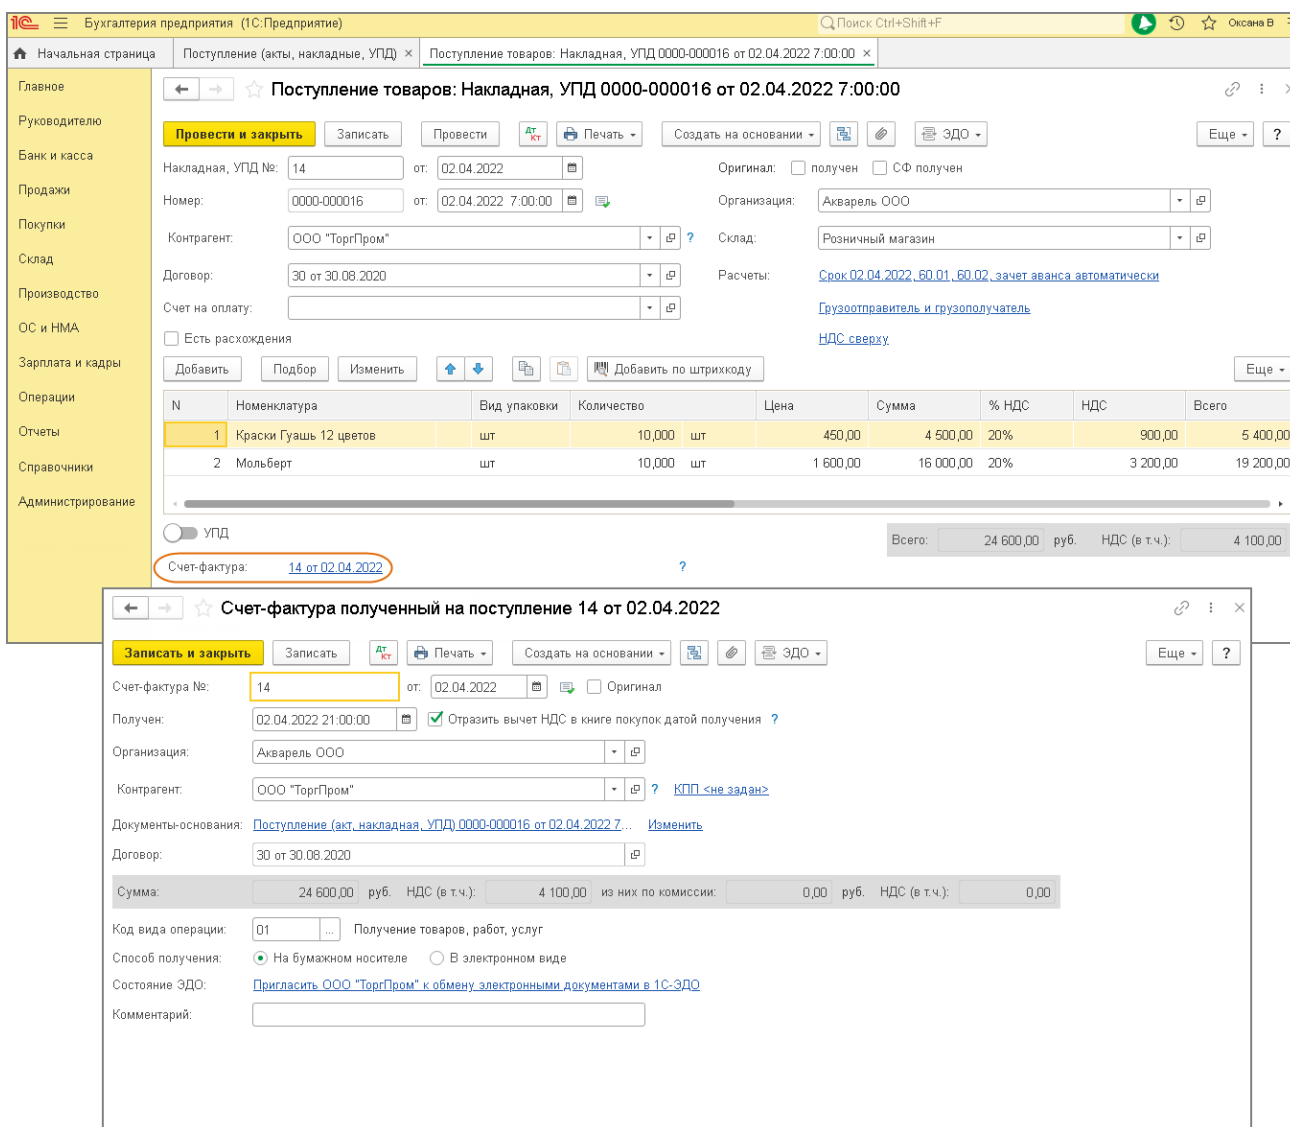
1С Бухгалтерия предприятия (1С:Предприятие)
Поиск Ctrl+Shift+F
Оксана В

Начальная страница | Поступление (акты, накладные, УПД) × | Поступление товаров: Накладная, УПД 0000-000016 от 02.04.2022 7:00:00 ×

Главное
Руководителю
Банк и касса
Продажи
Покупки
Склад
Производство
ОС и НМА
Зарплата и кадры
Операции
Отчеты
Справочники
Администрирование

Поступление товаров: Накладная, УПД 0000-000016 от 02.04.2022 7:00:00

Провести и закрыть | Записать | Провести | Печать | Создать на основании | ЭДО | Еще | ?

Накладная, УПД №: 14 от: 02.04.2022
Оригинал: получен СФ получен
Номер: 0000-000016 от: 02.04.2022 7:00:00
Организация: Акварель ООО
Контрагент: ООО "ТоргПром"
Склад: Розничный магазин
Договор: 30 от 30.08.2020
Расчеты: Срок 02.04.2022, 60.01, 60.02, зачет аванса автоматически
Счет на оплату:
Грузоотправитель и грузополучатель
Есть расхождения
НДС сверху

Добавить | Подбор | Изменить | Добавить по штрихкоду | Еще

| N | Номенклатура | Вид упаковки | Количество | | Цена | Сумма | % НДС | НДС | Всего |
|---|---|---|---|---|---|---|---|---|---|
| 1 | Краски Гуашь 12 цветов | шт | 10,000 | шт | 450,00 | 4 500,00 | 20% | 900,00 | 5 400,00 |
| 2 | Мольберт | шт | 10,000 | шт | 1 600,00 | 16 000,00 | 20% | 3 200,00 | 19 200,00 |

УПД
Всего: 24 600,00 руб. НДС (в т.ч.): 4 100,00
Счет-фактура: 14 от 02.04.2022 ?

Счет-фактура полученный на поступление 14 от 02.04.2022

Записать и закрыть | Записать | Печать | Создать на основании | ЭДО | Еще | ?

Счет-фактура №: 14 от: 02.04.2022 Оригинал
Получен: 02.04.2022 21:00:00 Отразить вычет НДС в книге покупок датой получения ?
Организация: Акварель ООО
Контрагент: ООО "ТоргПром" ? КПП <не задан>
Документы-основания: Поступление (акт, накладная, УПД) 0000-000016 от 02.04.2022 7... Изменить
Договор: 30 от 30.08.2020
Сумма: 24 600,00 руб. НДС (в т.ч.): 4 100,00 из них по комиссии: 0,00 руб. НДС (в т.ч.): 0,00
Код вида операции: 01 ... Получение товаров, работ, услуг
Способ получения: На бумажном носителе В электронном виде
Состояние ЭДО: Пригласить ООО "ТоргПром" к обмену электронными документами в 1С-ЭДО
Комментарий: